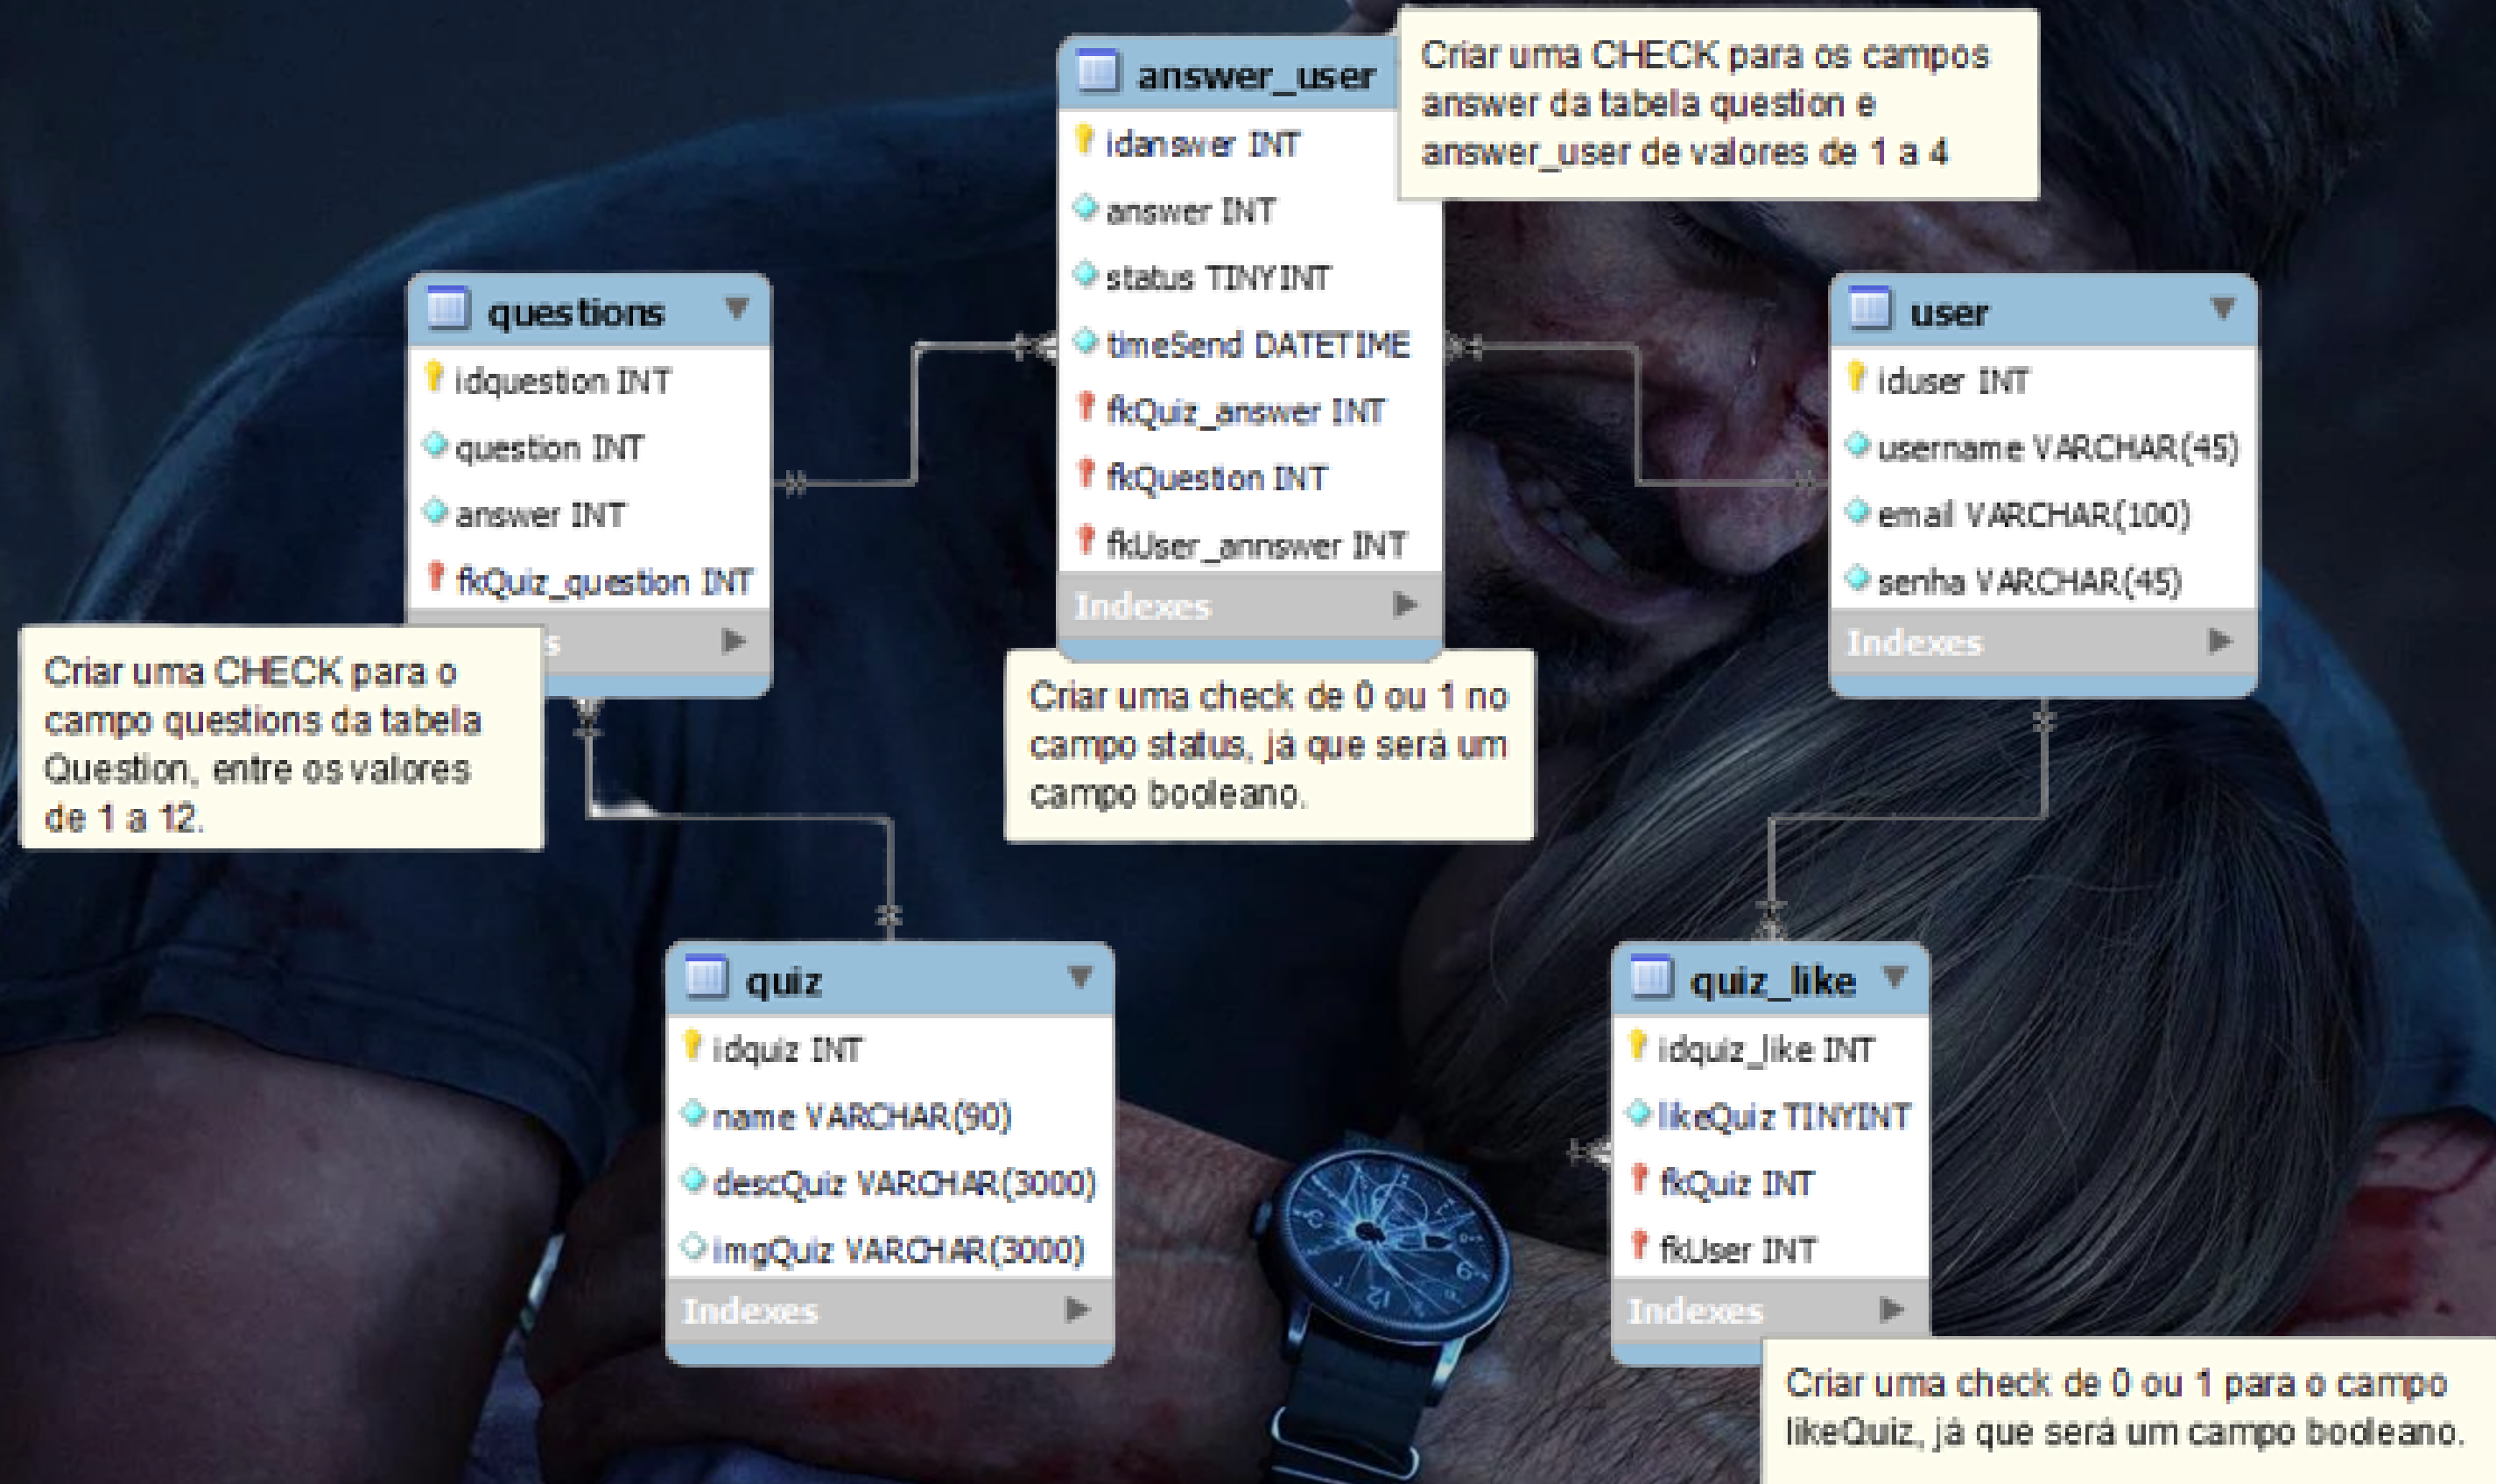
answer_user
idanswer INT
answer INT
status TINYINT
timeSend DATETIME
fkQuiz_answer INT
fkQuestion INT
fkUser_annswer INT
Indexes

Criar uma CHECK para os campos answer da tabela question e answer_user de valores de 1 a 4

questions
idquestion INT
question INT
answer INT
fkQuiz_question INT
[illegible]s

user
iduser INT
username VARCHAR(45)
email VARCHAR(100)
senha VARCHAR(45)
Indexes

Criar uma CHECK para o campo questions da tabela Question, entre os valores de 1 a 12.

Criar uma check de 0 ou 1 no campo status, já que será um campo booleano.

quiz
idquiz INT
name VARCHAR(90)
descQuiz VARCHAR(3000)
imgQuiz VARCHAR(3000)
Indexes

quiz_like
idquiz_like INT
likeQuiz TINYINT
fkQuiz INT
fkUser INT
Indexes

Criar uma check de 0 ou 1 para o campo likeQuiz, já que será um campo booleano.